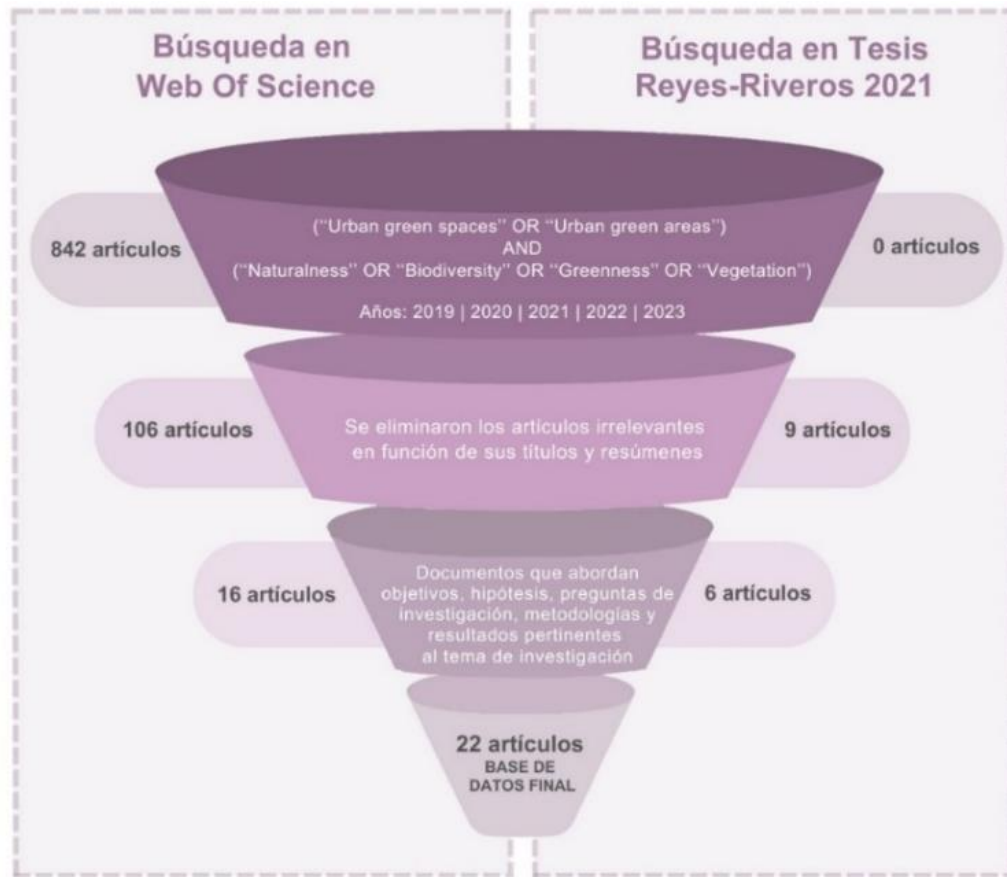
Búsqueda en Web Of Science

Búsqueda en Tesis Reyes-Riveros 2021

842 artículos

("Urban green spaces" OR "Urban green areas") AND ("Naturalness" OR "Biodiversity" OR "Greenness" OR "Vegetation")

Años: 2019 | 2020 | 2021 | 2022 | 2023

0 artículos

106 artículos

Se eliminaron los artículos irrelevantes en función de sus títulos y resúmenes

9 artículos

16 artículos

Documentos que abordan objetivos, hipótesis, preguntas de investigación, metodologías y resultados pertinentes al tema de investigación

6 artículos

22 artículos
BASE DE DATOS FINAL